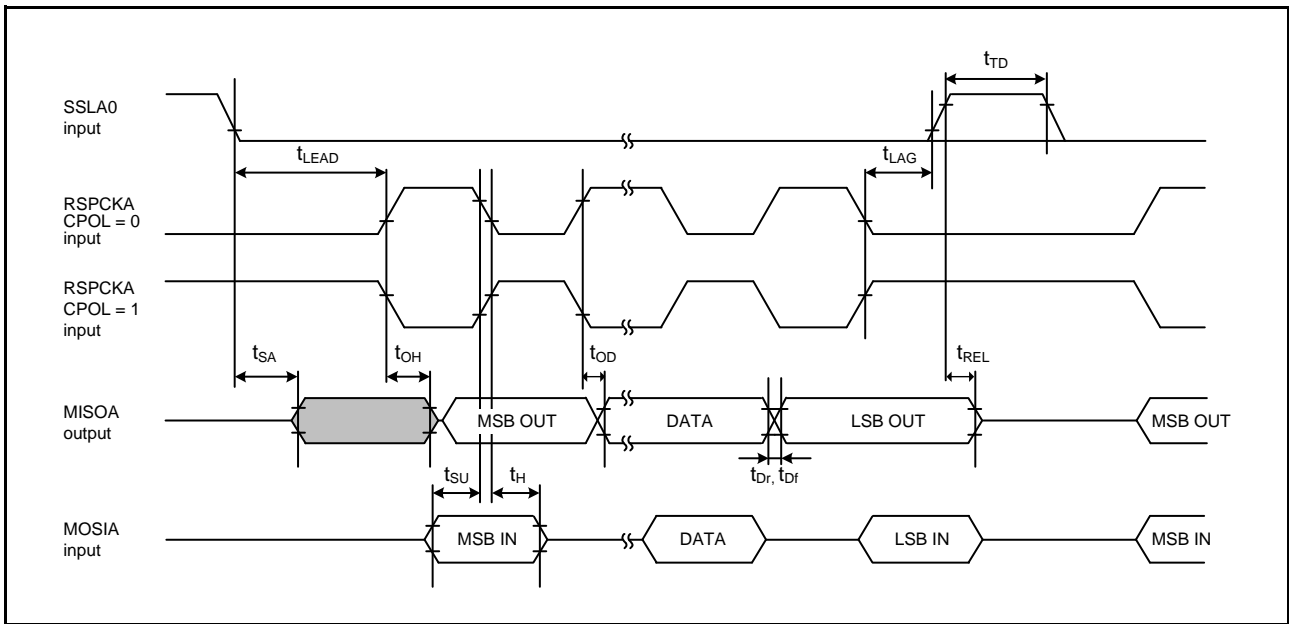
$t_{TD}$

SSLA0 input

$t_{LEAD}$

$t_{LAG}$

RSPCKA CPOL = 0 input

RSPCKA CPOL = 1 input

$t_{SA}$

$t_{OH}$

$t_{OD}$

$t_{REL}$

MISOA output

MSB OUT

DATA

LSB OUT

MSB OUT

$t_{Dr}$, $t_{Df}$

$t_{SU}$

$t_{H}$

MOSIA input

MSB IN

DATA

LSB IN

MSB IN